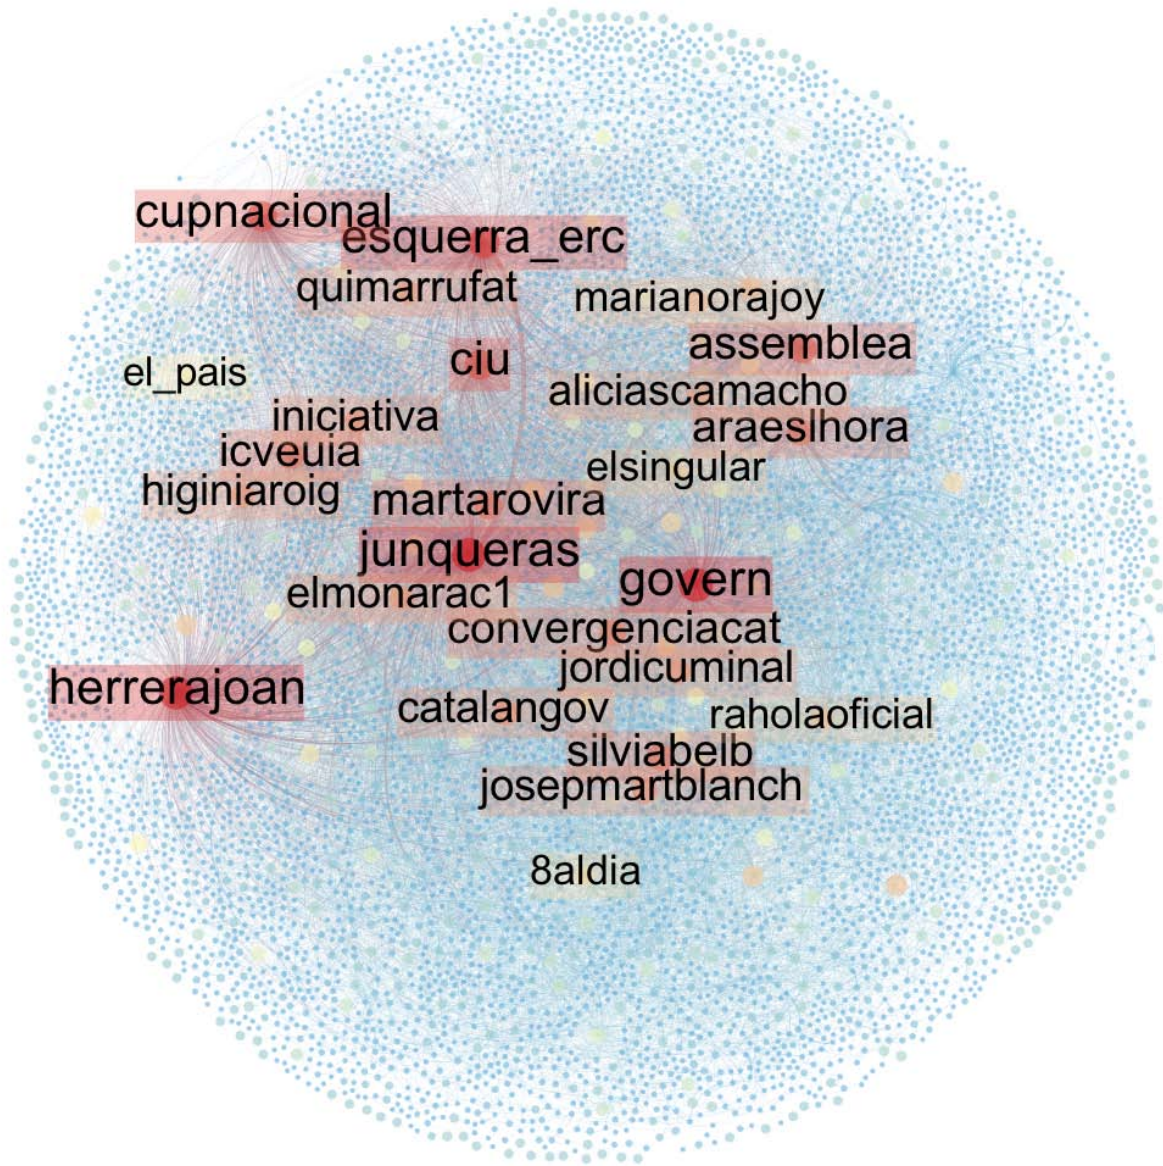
cupnacional
esquerra_erc
quimarrufat
marianorajoy
assemblea
el_pais
ciu
aliciascamacho
iniciativa
araeslhora
icveuia
elsingular
higiniaroig
martarovira
junqueras
govern
elmonarac1
convergenciacat
jordicuminal
herrerajoan
catalangov
raholaoficial
silviabelb
josepmartblanch
8aldia